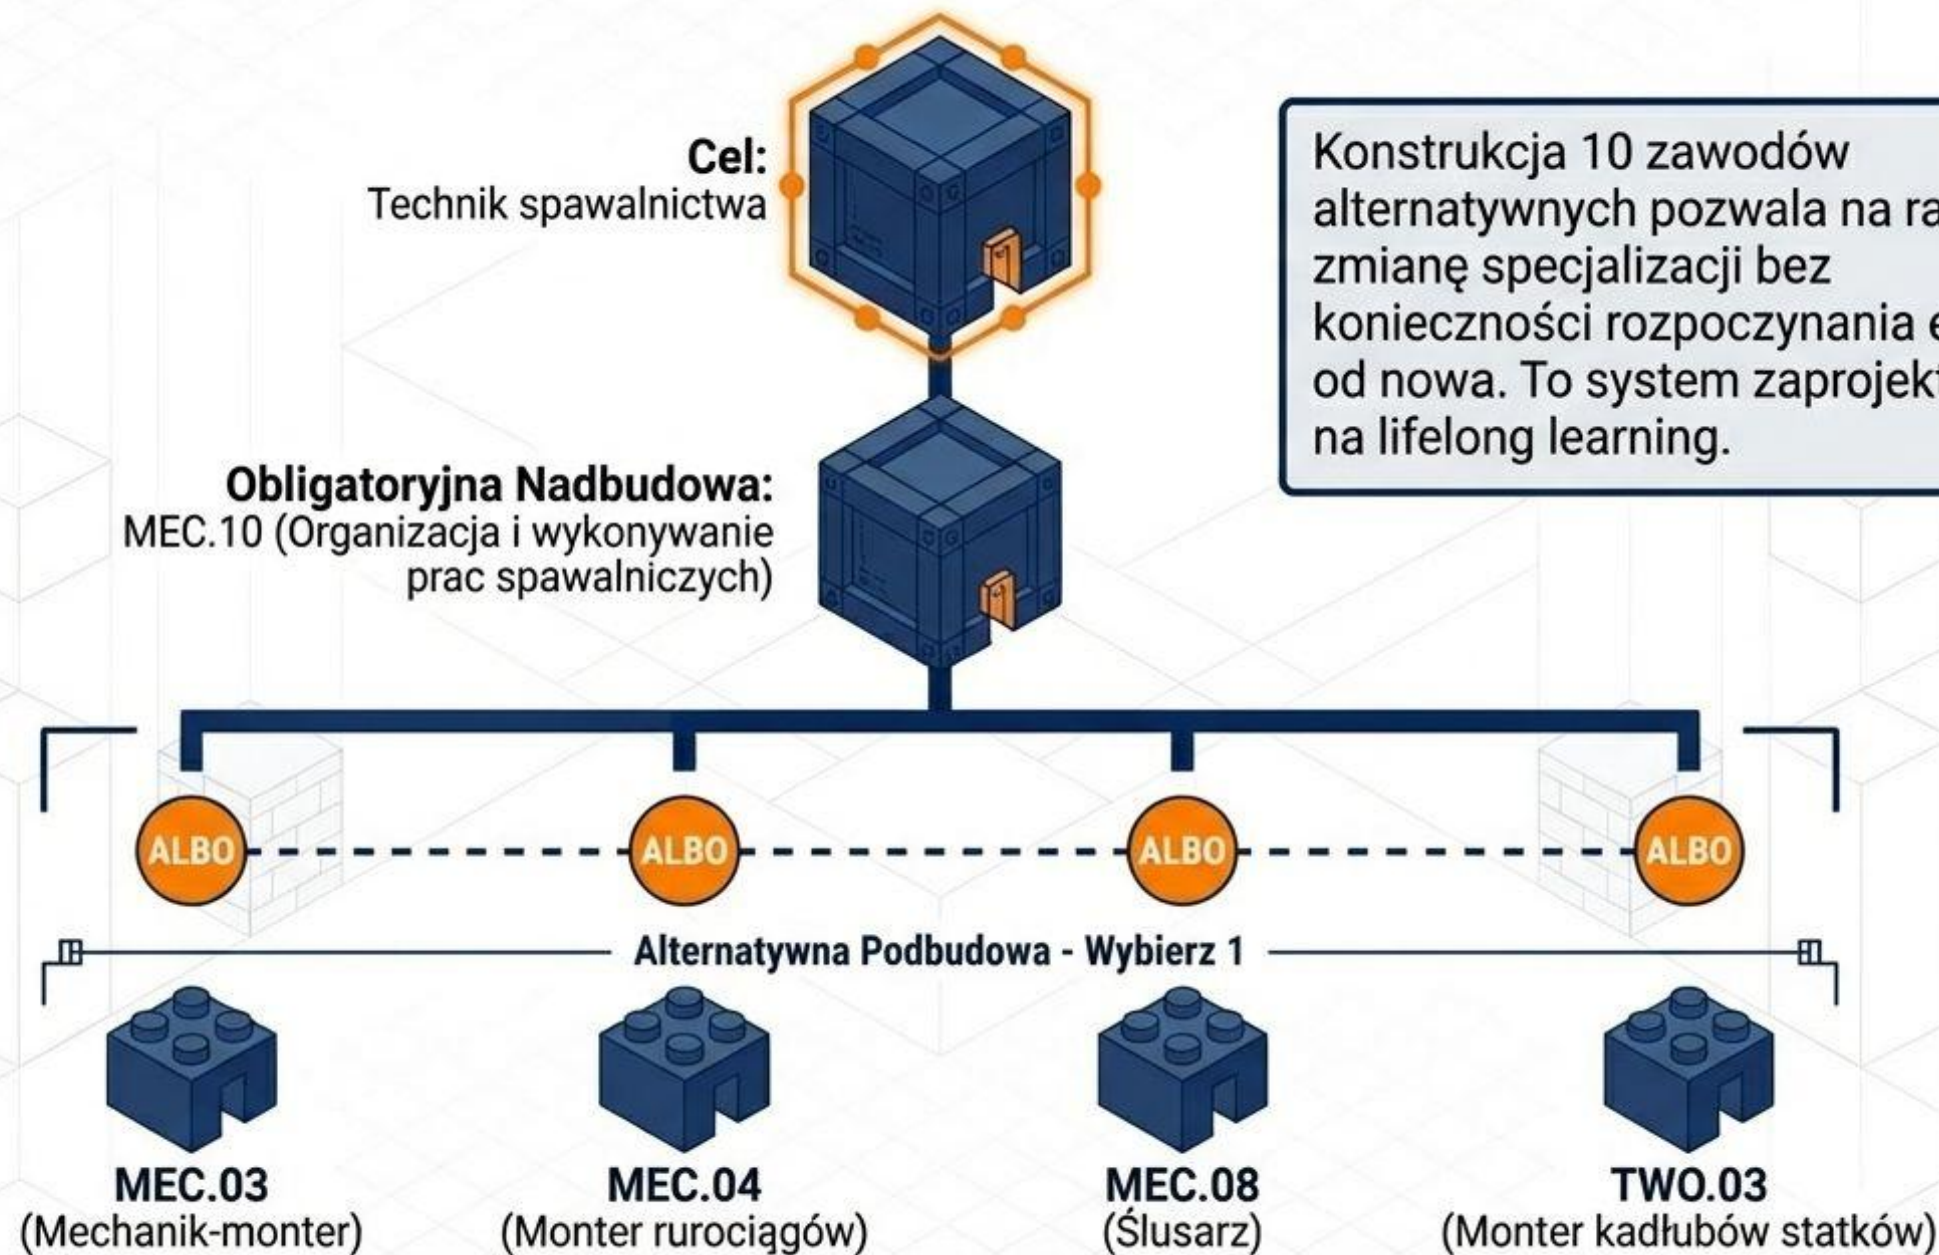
Cel:
Technik spawalnictwa

Konstrukcja 10 zawodów alternatywnych pozwala na ra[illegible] zmianę specjalizacji bez konieczności rozpoczynania e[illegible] od nowa. To system zaprojekt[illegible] na lifelong learning.

Obligatoryjna Nadbudowa:
MEC.10 (Organizacja i wykonywanie prac spawalniczych)

ALBO
ALBO
ALBO
ALBO

Alternatywna Podbudowa - Wybierz 1

MEC.03
(Mechanik-monter)

MEC.04
(Monter rurociągów)

MEC.08
(Ślusarz)

TWO.03
(Monter kadłubów statków)